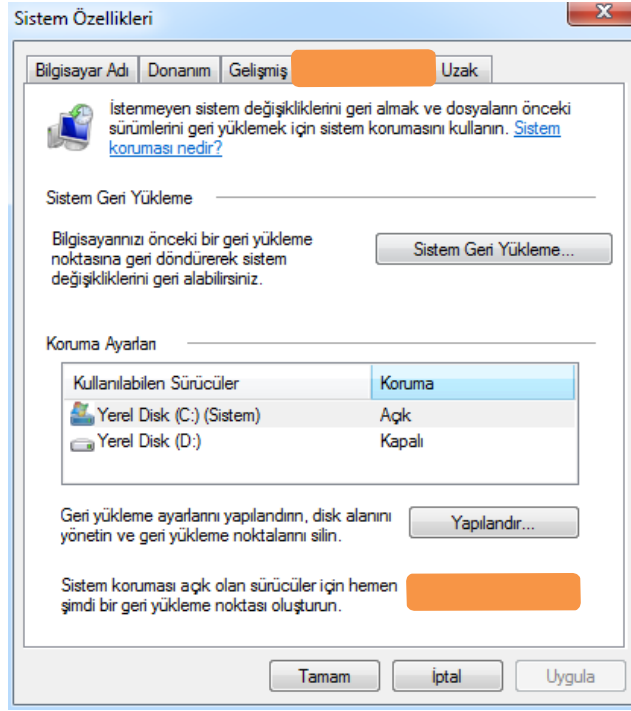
Sistem Özellikleri

Bilgisayar Adı | Donanım | Gelişmiş | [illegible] | Uzak

İstenmeyen sistem değişikliklerini geri almak ve dosyaların önceki sürümlerini geri yüklemek için sistem korumasını kullanın. Sistem koruması nedir?

Sistem Geri Yükleme

Bilgisayarınızı önceki bir geri yükleme noktasına geri döndürerek sistem değişikliklerini geri alabilirsiniz.

Sistem Geri Yükleme...

Koruma Ayarları

| Kullanılabilen Sürücüler | Koruma |
|---|---|
| Yerel Disk (C:) (Sistem) | Açık |
| Yerel Disk (D:) | Kapalı |

Geri yükleme ayarlarını yapılandırın, disk alanını yönetin ve geri yükleme noktalarını silin.

Yapılandır...

Sistem koruması açık olan sürücüler için hemen şimdi bir geri yükleme noktası oluşturun.

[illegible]

Tamam | İptal | Uygula